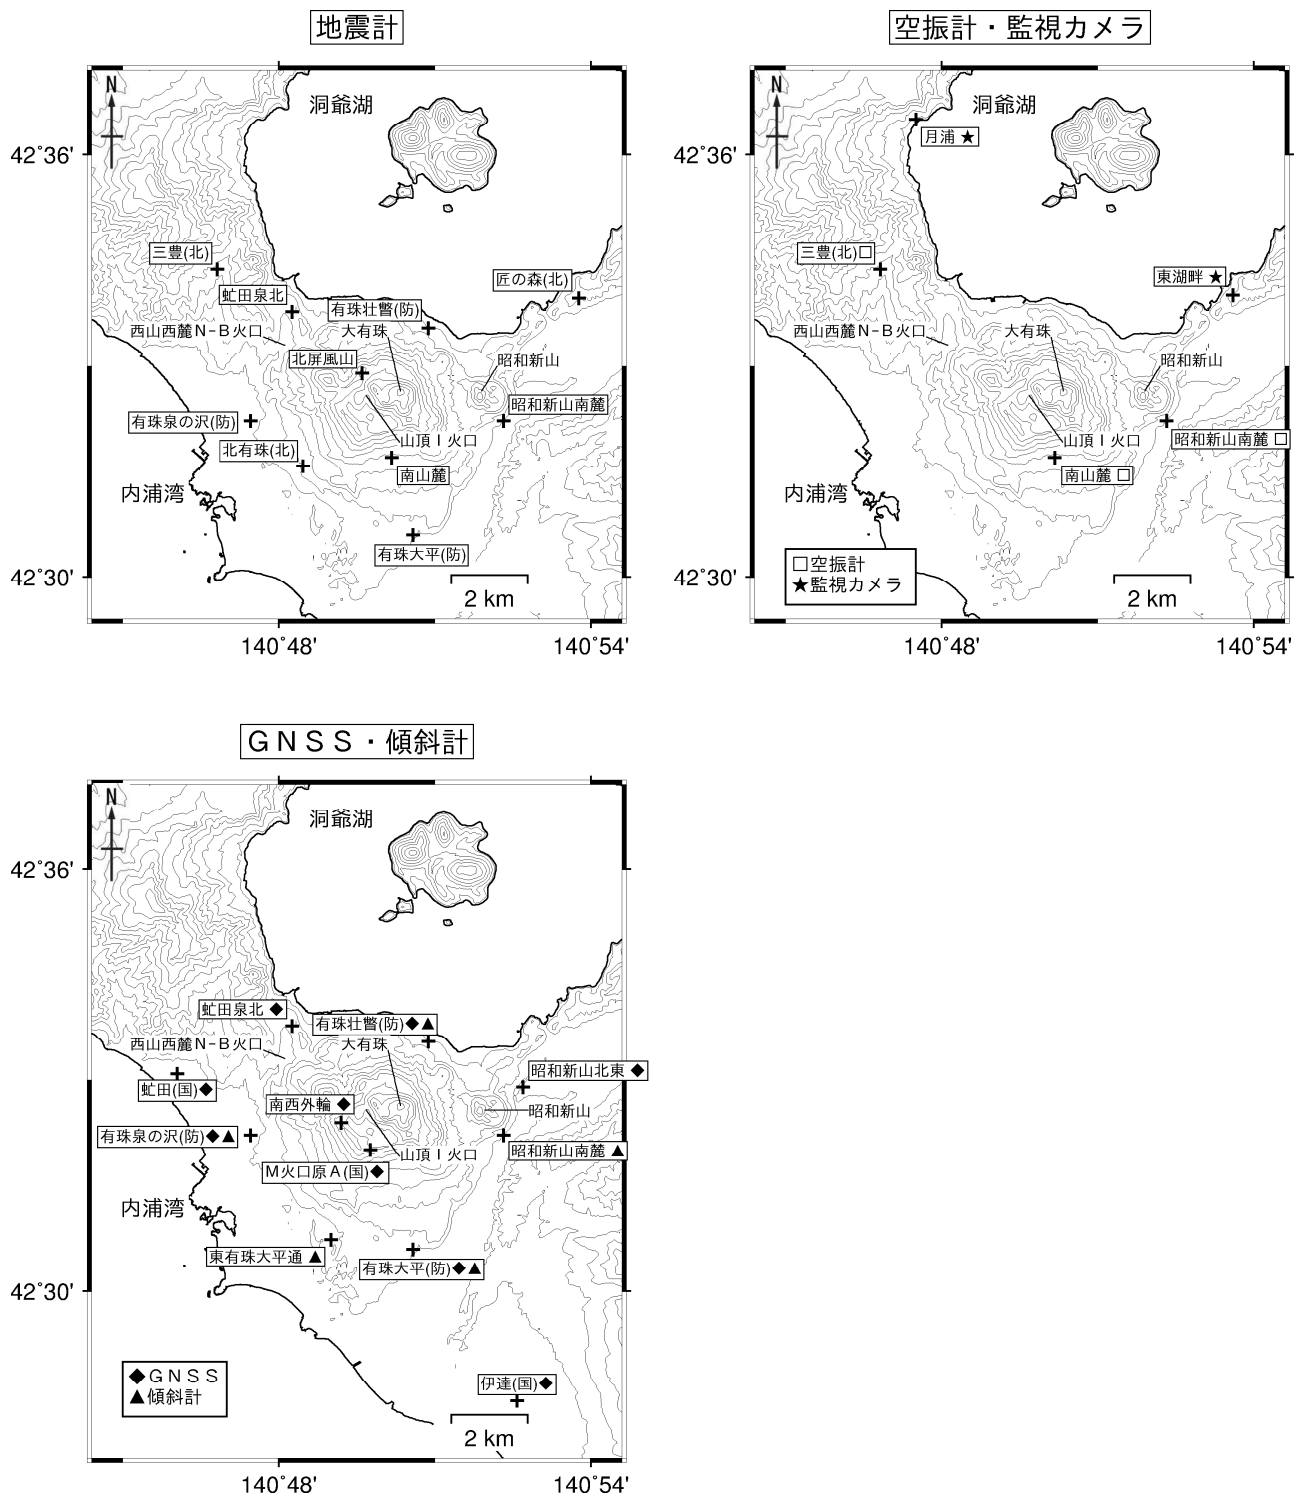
地震計

N

洞爺湖

42°36'

三豊(北)

匠の森(北)

虻田泉北

有珠壮瞥(防)

西山西麓N-B火口

大有珠

北屏風山

昭和新山

有珠泉の沢(防)

昭和新山南麓

山頂Ⅰ火口

北有珠(北)

南山麓

内浦湾

有珠大平(防)

42°30'

2 km

140°48'

140°54'

空振計・監視カメラ

N

洞爺湖

月浦 ★

42°36'

三豊(北)□

東湖畔 ★

西山西麓N-B火口

大有珠

昭和新山

山頂Ⅰ火口

昭和新山南麓 □

南山麓 □

内浦湾

□空振計
★監視カメラ

42°30'

2 km

140°48'

140°54'

GNSS・傾斜計

N

洞爺湖

42°36'

虻田泉北 ◆

有珠壮瞥(防)◆▲

西山西麓N-B火口

大有珠

虻田(国)◆

昭和新山北東 ◆

南西外輪 ◆

昭和新山

有珠泉の沢(防)◆▲

山頂Ⅰ火口

昭和新山南麓 ▲

M火口原A(国)◆

内浦湾

東有珠大平通 ▲

有珠大平(防)◆▲

42°30'

◆GNSS
▲傾斜計

伊達(国)◆

2 km

140°48'

140°54'